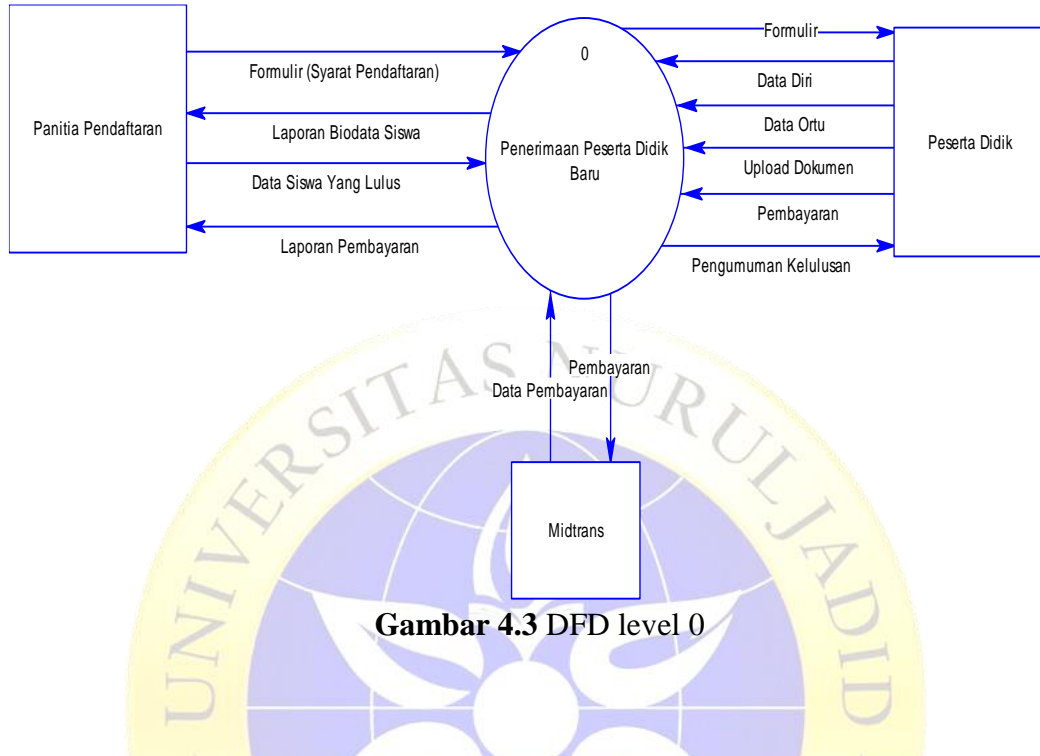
Panitia Pendaftaran

Formulir (Syarat Pendaftaran)

Laporan Biodata Siswa

Data Siswa Yang Lulus

Laporan Pembayaran

0

Penerimaan Peserta Didik Baru

Formulir

Data Diri

Data Ortu

Upload Dokumen

Pembayaran

Pengumuman Kelulusan

Peserta Didik

Pembayaran

Data Pembayaran

Midtrans

UNIVERSITAS NURUL JADID

**Gambar 4.3** DFD level 0